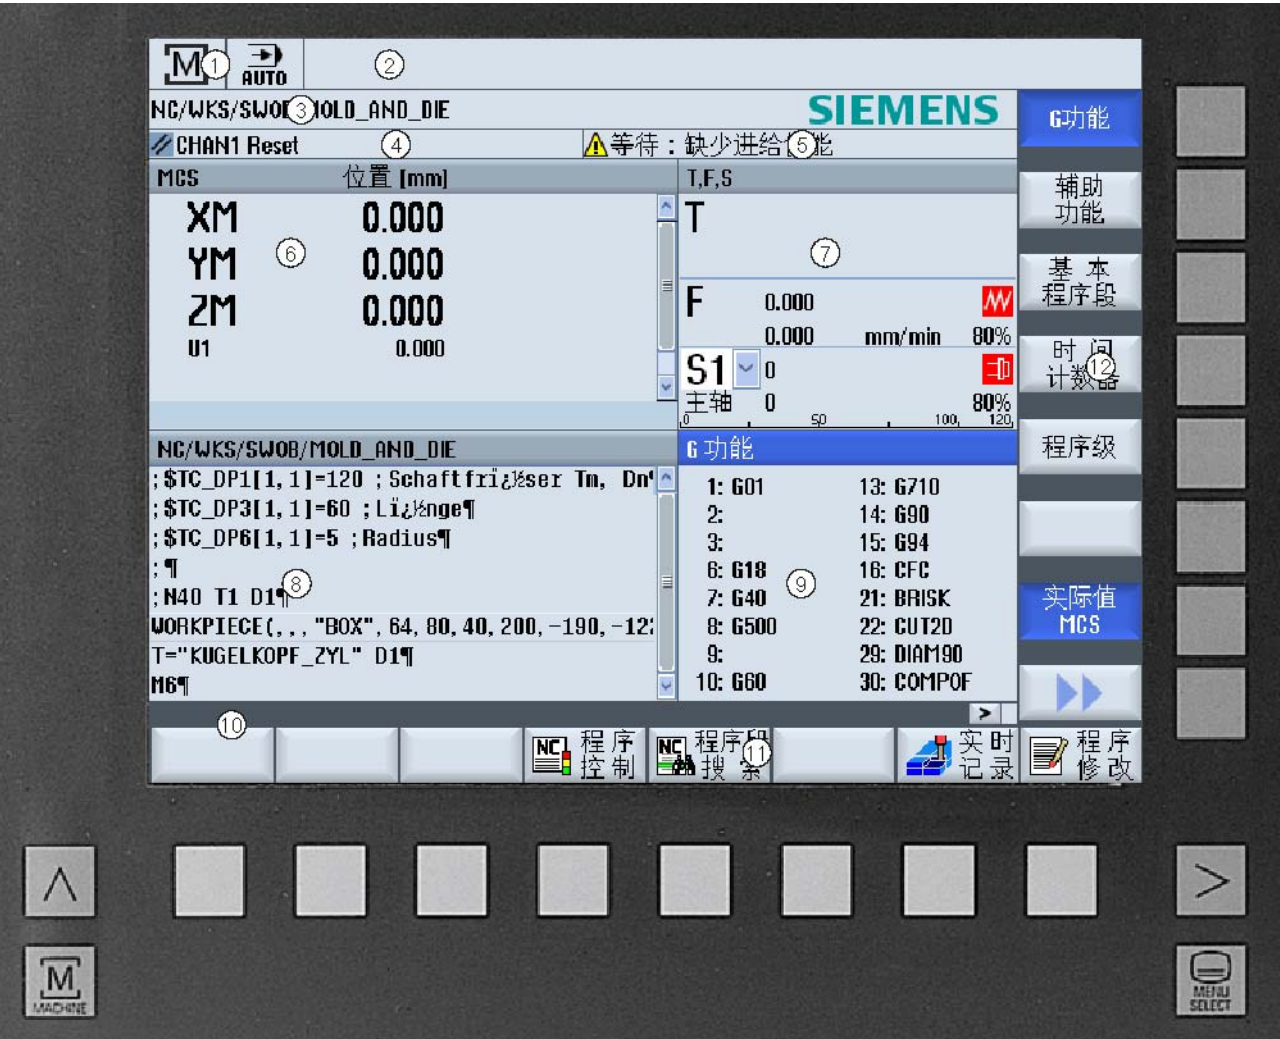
M ① AUTO ②

NC/WKS/SWOB ③ MOLD_AND_DIE SIEMENS

CHAN1 Reset ④ 等待：缺少进给 ⑤ 能

MCS 位置 [mm]

XM 0.000
YM ⑥ 0.000
ZM 0.000
U1 0.000

T,F,S

T ⑦

F 0.000
0.000 mm/min 80%

S1 0
主轴 0 80%

0 50 100 120

NC/WKS/SWOB/MOLD_AND_DIE

;$TC_DP1[1,1]=120 ;Schaftfrï¿½ser Tm, Dn
;$TC_DP3[1,1]=60 ;Lï¿½nge¶
;$TC_DP6[1,1]=5 ;Radius¶
;¶
;N40 T1 D1¶ ⑧
WORKPIECE(,,,"BOX",64,80,40,200,-190,-12
T="KUGELKOPF_ZYL" D1¶
M6¶

G 功能

| | |
|---|---|
| 1: G01 | 13: G710 |
| 2: | 14: G90 |
| 3: | 15: G94 |
| 6: G18 ⑨ | 16: CFC |
| 7: G40 | 21: BRISK |
| 8: G500 | 22: CUT2D |
| 9: | 29: DIAM90 |
| 10: G60 | 30: COMPOF |

>

G功能

辅助功能

基本程序段

时间计数器 ⑫

程序级

实际值 MCS

⑩

程序控制

程序段搜索 ⑪

实时记录

程序修改

MACHINE

MENU SELECT